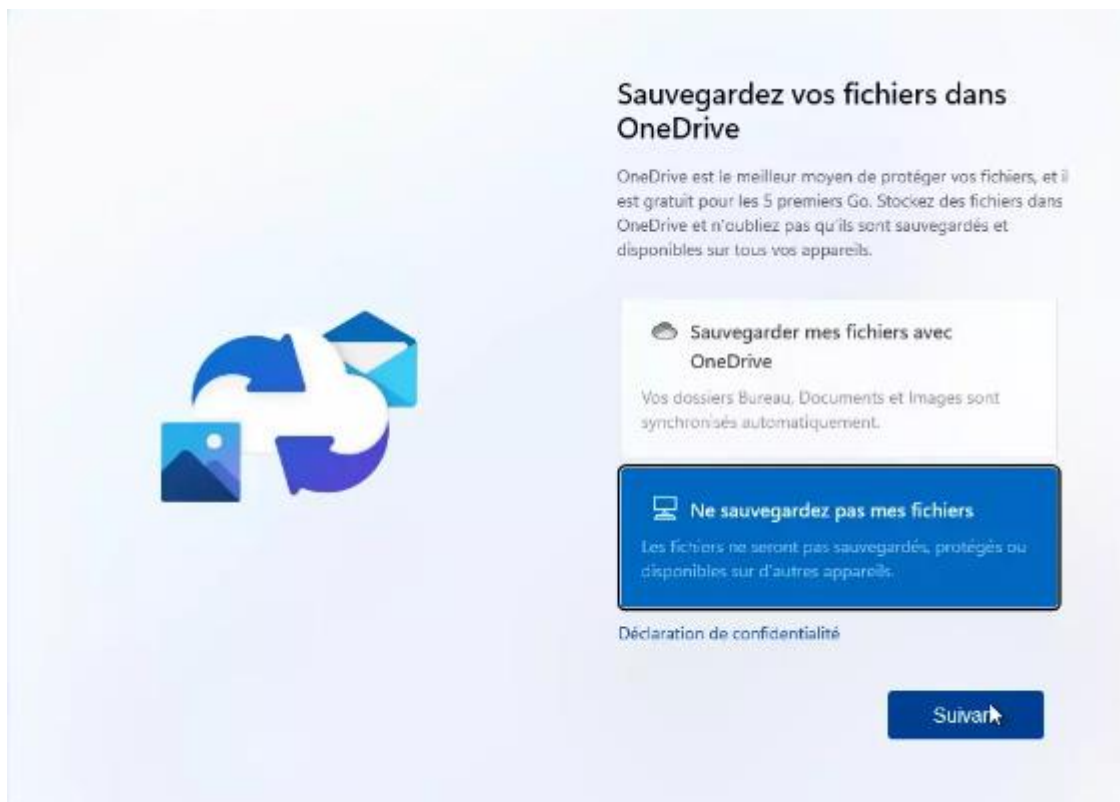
Sauvegardez vos fichiers dans OneDrive

OneDrive est le meilleur moyen de protéger vos fichiers, et il est gratuit pour les 5 premiers Go. Stockez des fichiers dans OneDrive et n'oubliez pas qu'ils sont sauvegardés et disponibles sur tous vos appareils.

Sauvegarder mes fichiers avec OneDrive

Vos dossiers Bureau, Documents et Images sont synchronisés automatiquement.

Ne sauvegardez pas mes fichiers

Les fichiers ne seront pas sauvegardés, protégés ou disponibles sur d'autres appareils.

Déclaration de confidentialité

Suivant